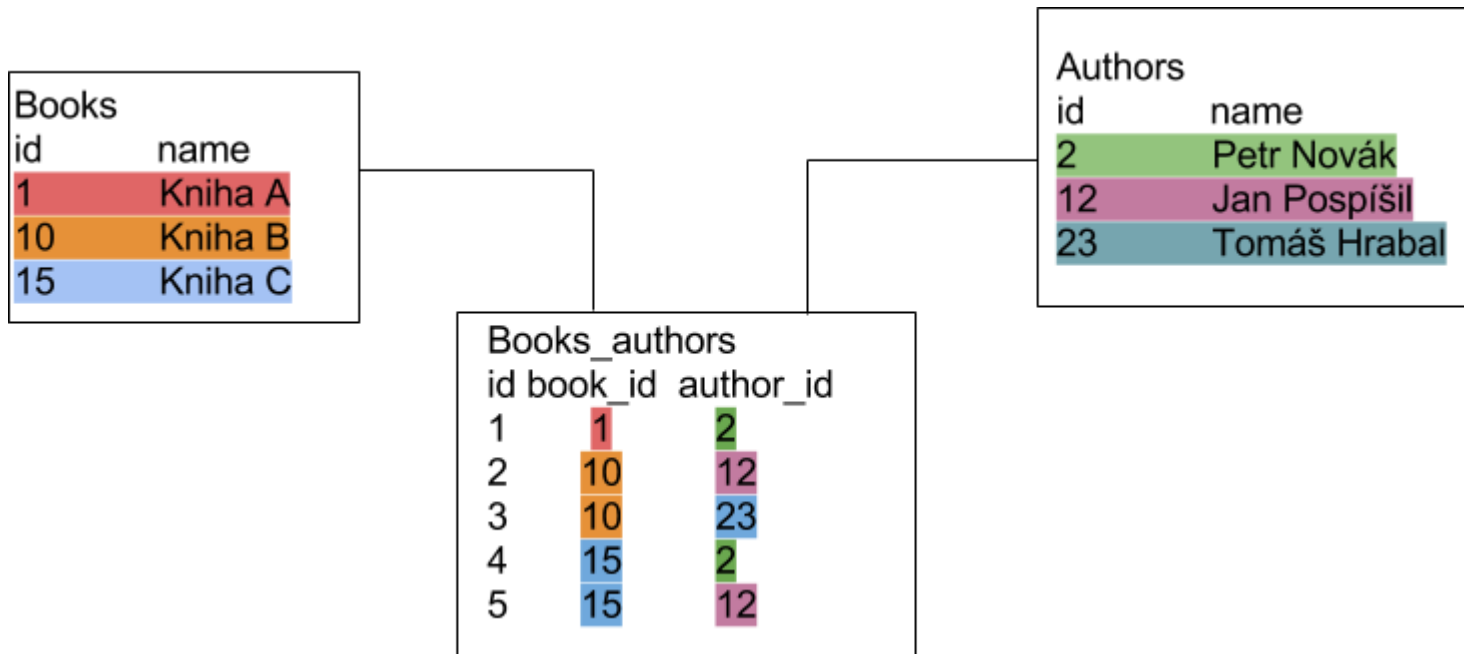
Books

| id | name |
|---|---|
| 1 | Kniha A |
| 10 | Kniha B |
| 15 | Kniha C |

Authors

| id | name |
|---|---|
| 2 | Petr Novák |
| 12 | Jan Pospíšil |
| 23 | Tomáš Hrabal |

Books_authors

| id | book_id | author_id |
|---|---|---|
| 1 | 1 | 2 |
| 2 | 10 | 12 |
| 3 | 10 | 23 |
| 4 | 15 | 2 |
| 5 | 15 | 12 |